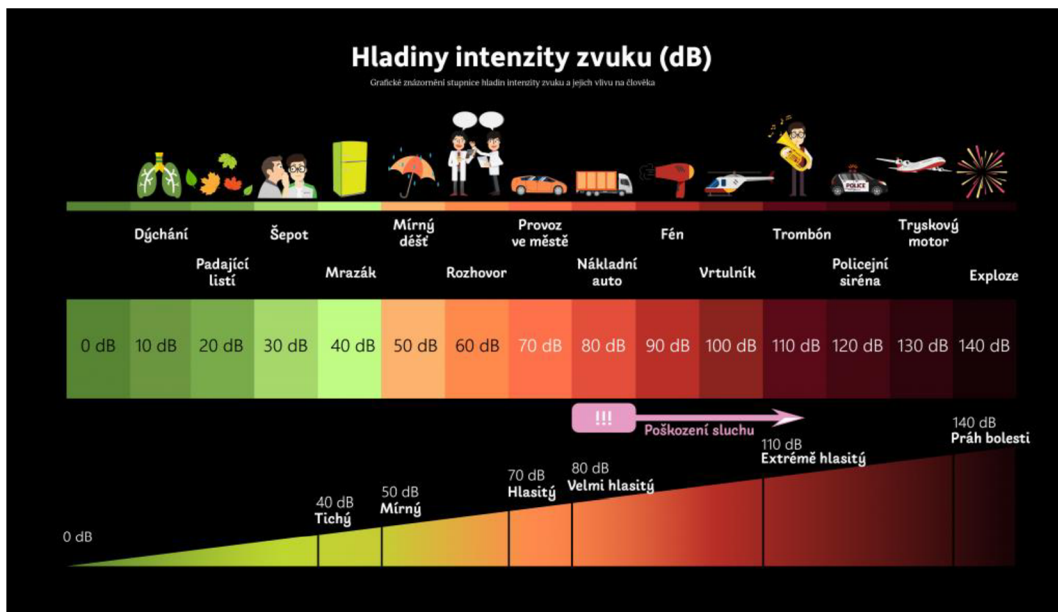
Hladiny intenzity zvuku (dB)

Grafické znázornění stupnice hladin intenzity zvuku a jejich vlivu na člověka

POLICE

Dýchání
Padající listí
Šepot
Mrazák
Mírný déšť
Rozhovor
Provoz ve městě
Nákladní auto
Fén
Vrtulník
Trombón
Policejní siréna
Tryskový motor
Exploze

| 0 dB | 10 dB | 20 dB | 30 dB | 40 dB | 50 dB | 60 dB | 70 dB | 80 dB | 90 dB | 100 dB | 110 dB | 120 dB | 130 dB | 140 dB |
|---|---|---|---|---|---|---|---|---|---|---|---|---|---|---|

!!!
Poškození sluchu

0 dB
40 dB Tichý
50 dB Mírný
70 dB Hlasitý
80 dB Velmi hlasitý
110 dB Extrémě hlasitý
140 dB Práh bolesti